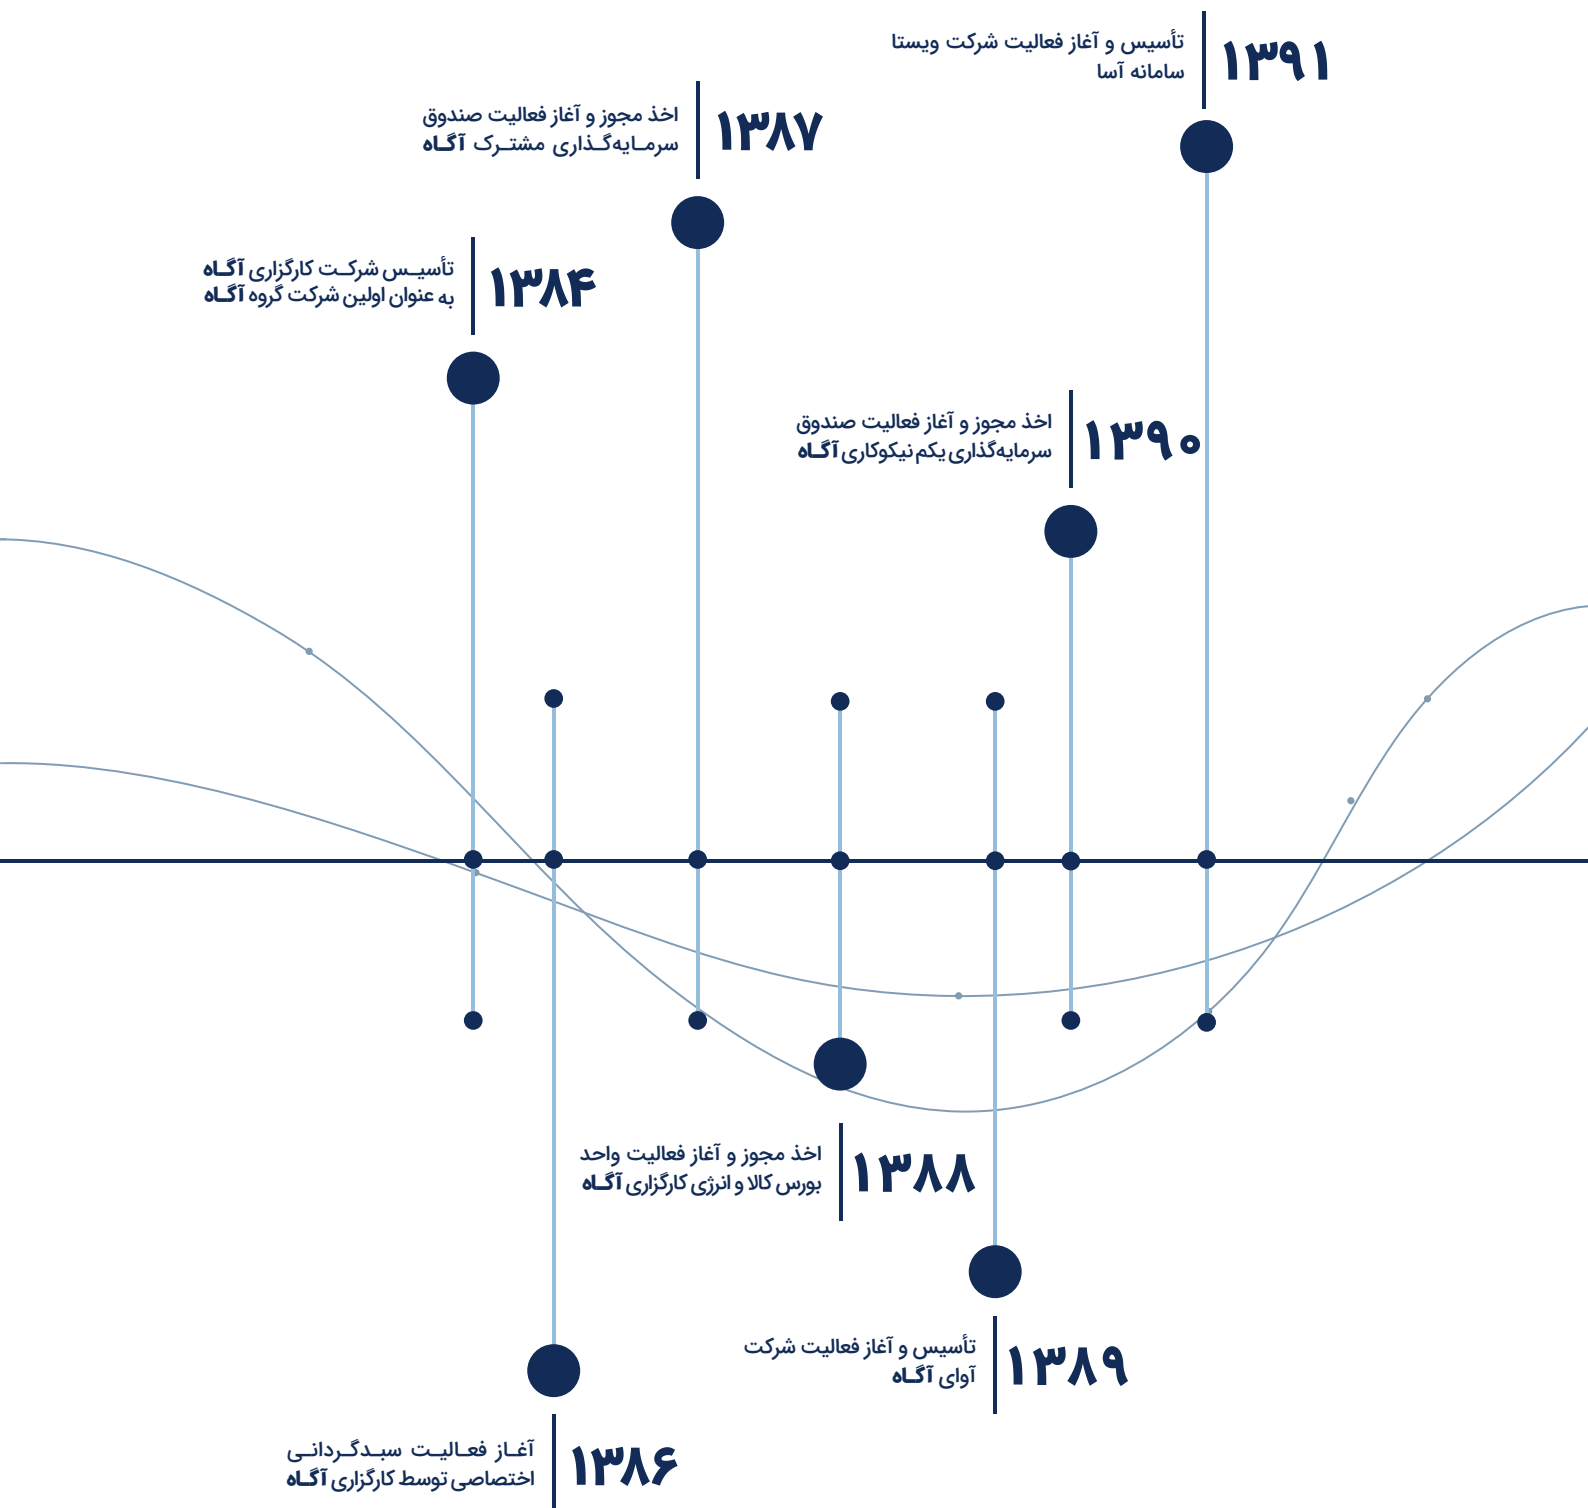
۱۳۹۱
تأسیس و آغاز فعالیت شرکت ویستا سامانه آسا

۱۳۸۷
اخذ مجوز و آغاز فعالیت صندوق سرمایه‌گذاری مشترک آگاه

۱۳۸۴
تأسیس شرکت کارگزاری آگاه به عنوان اولین شرکت گروه آگاه

۱۳۹۰
اخذ مجوز و آغاز فعالیت صندوق سرمایه‌گذاری یکم نیکوکاری آگاه

۱۳۸۸
اخذ مجوز و آغاز فعالیت واحد بورس کالا و انرژی کارگزاری آگاه

۱۳۸۹
تأسیس و آغاز فعالیت شرکت آوای آگاه

۱۳۸۶
آغاز فعالیت سبدگردانی اختصاصی توسط کارگزاری آگاه